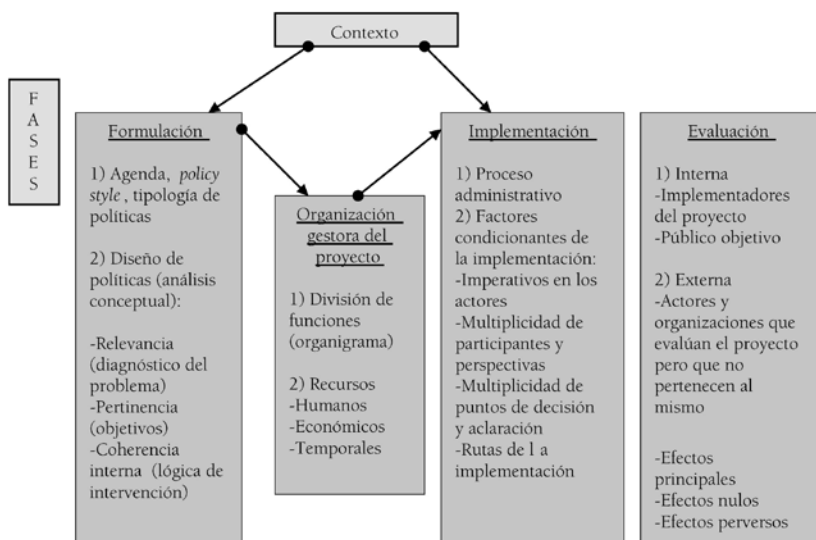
Contexto

F
A
S
E
S

Formulación

1) Agenda, *policy style* , tipología de políticas

2) Diseño de políticas (análisis conceptual):

-Relevancia (diagnóstico del problema)
-Pertinencia (objetivos)
-Coherencia interna (lógica de intervención)

Organización gestora del proyecto

1) División de funciones (organigrama)

2) Recursos
-Humanos
-Económicos
-Temporales

Implementación

1) Proceso administrativo
2) Factores condicionantes de la implementación:
-Imperativos en los actores
-Multiplicidad de participantes y perspectivas
-Multiplicidad de puntos de decisión y aclaración
-Rutas de l a implementación

Evaluación

1) Interna
-Implementadores del proyecto
-Público objetivo

2) Externa
-Actores y organizaciones que evalúan el proyecto pero que no pertenecen al mismo

-Efectos principales
-Efectos nulos
-Efectos perversos